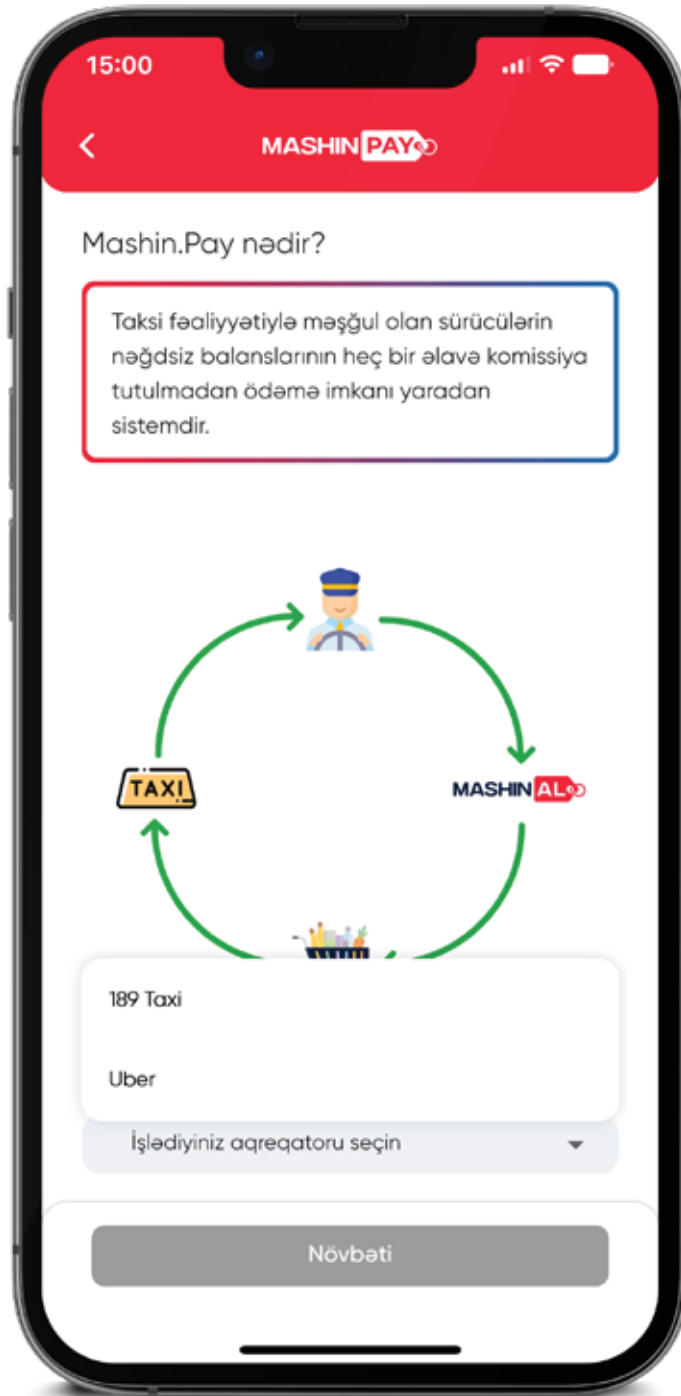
15:00

<

MASHIN PAY

Mashin.Pay nədir?

Taksi fəaliyyətiylə məşğul olan sürücülərin nəğdsiz balanslarının heç bir əlavə komissiya tutulmadan ödəmə imkanı yaradan sistemdir.

TAXI

MASHIN AL

189 Taxi

Uber

İşlədiyiniz aqreqatoru seçin

Növbəti